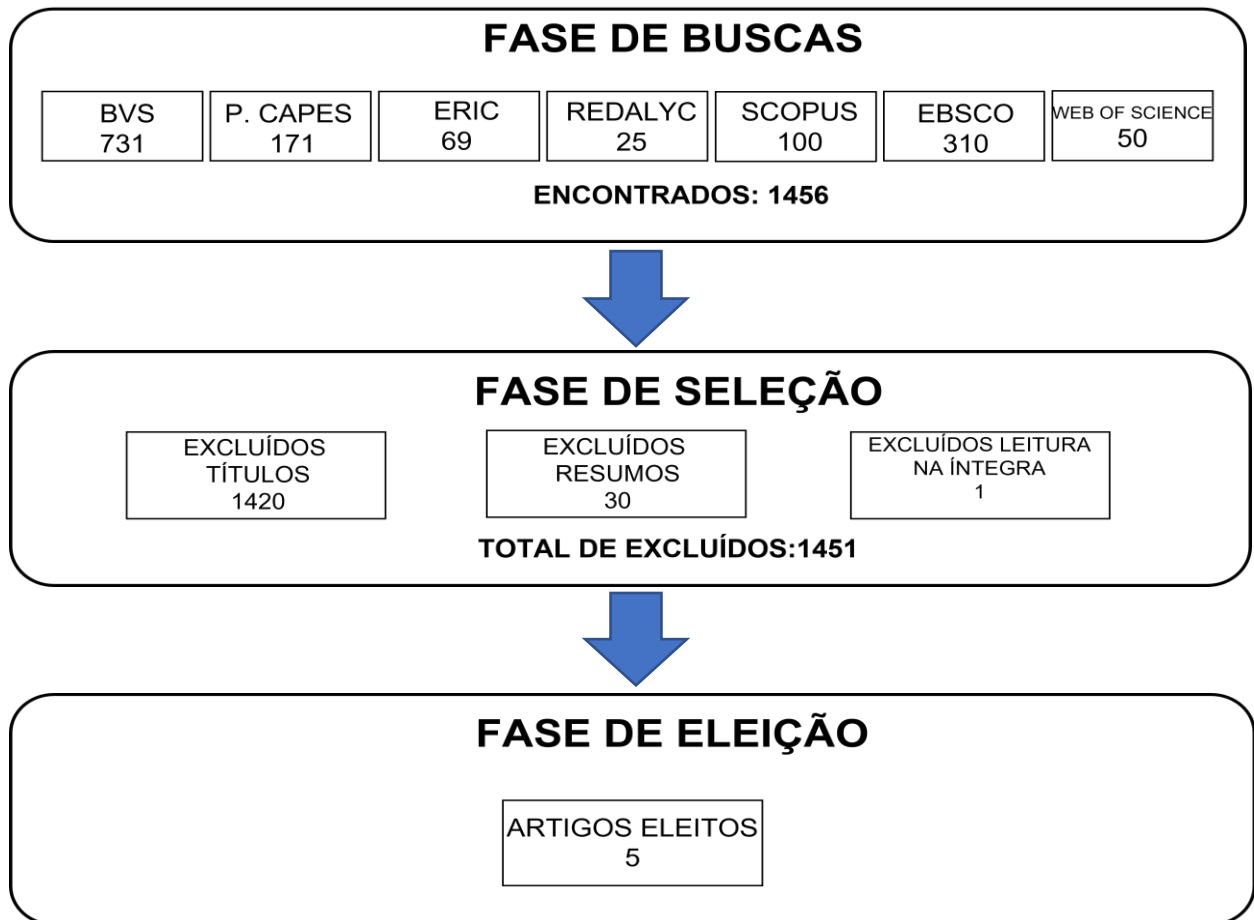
FASE DE BUSCAS

BVS
731

P. CAPES
171

ERIC
69

REDALYC
25

SCOPUS
100

EBSCO
310

WEB OF SCIENCE
50

ENCONTRADOS: 1456

FASE DE SELEÇÃO

EXCLUÍDOS
TÍTULOS
1420

EXCLUÍDOS
RESUMOS
30

EXCLUÍDOS LEITURA
NA ÍNTEGRA
1

TOTAL DE EXCLUÍDOS:1451

FASE DE ELEIÇÃO

ARTIGOS ELEITOS
5